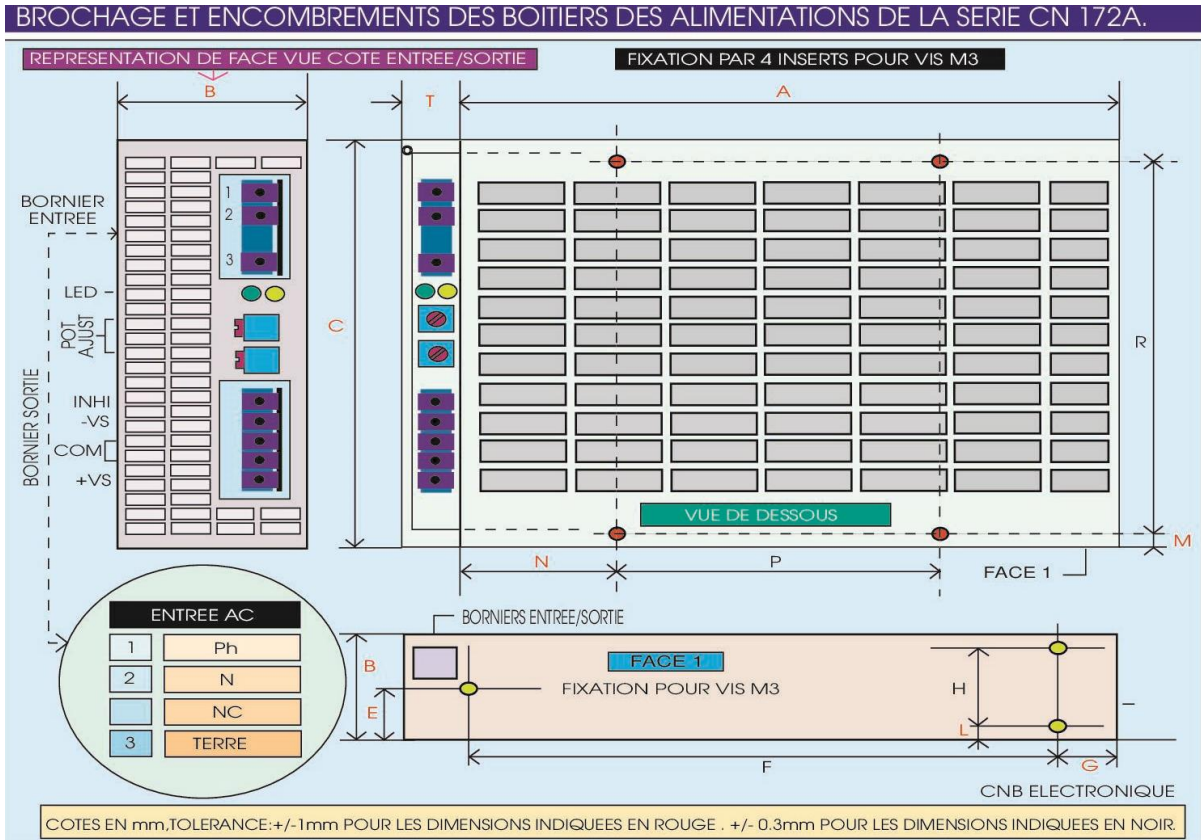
BROCHAGE ET ENCOMBREMENTS DES BOITIERS DES ALIMENTATIONS DE LA SERIE CN 172A.

REPRESENTATION DE FACE VUE COTE ENTREE/SORTIE

FIXATION PAR 4 INSERTS POUR VIS M3

B

T

A

1
2
3

BORNIER ENTREE

LED

POT AJUST

INHI
-VS
COM
+VS

BORNIER SORTIE

C

R

VUE DE DESSOUS

M

N

P

FACE 1

ENTREE AC

| 1 | Ph |
|---|---|
| 2 | N |
|  | NC |
| 3 | TERRE |

BORNIERS ENTREE/SORTIE

B

FACE 1

FIXATION POUR VIS M3

E

H

L

F

G

CNB ELECTRONIQUE

COTES EN mm,TOLERANCE:+/-1mm POUR LES DIMENSIONS INDIQUEES EN ROUGE . +/- 0.3mm POUR LES DIMENSIONS INDIQUEES EN NOIR.